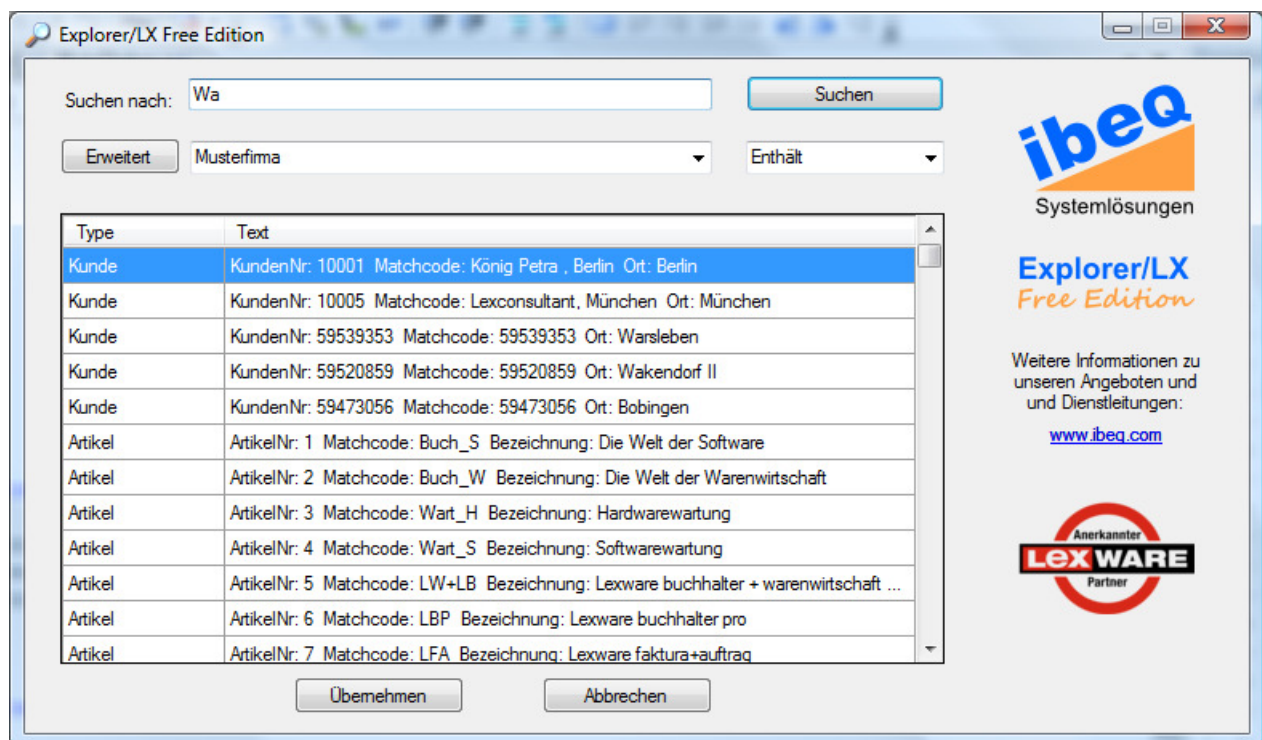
Explorer/LX Free Edition

Suchen nach: Wa

Suchen

Erweitert

Musterfirma

Enthält

| Type | Text |
|---|---|
| Kunde | KundenNr: 10001 Matchcode: König Petra , Berlin Ort: Berlin |
| Kunde | KundenNr: 10005 Matchcode: Lexconsultant, München Ort: München |
| Kunde | KundenNr: 59539353 Matchcode: 59539353 Ort: Warsleben |
| Kunde | KundenNr: 59520859 Matchcode: 59520859 Ort: Wakendorf II |
| Kunde | KundenNr: 59473056 Matchcode: 59473056 Ort: Bobingen |
| Artikel | ArtikelNr: 1 Matchcode: Buch_S Bezeichnung: Die Welt der Software |
| Artikel | ArtikelNr: 2 Matchcode: Buch_W Bezeichnung: Die Welt der Warenwirtschaft |
| Artikel | ArtikelNr: 3 Matchcode: Wart_H Bezeichnung: Hardwarewartung |
| Artikel | ArtikelNr: 4 Matchcode: Wart_S Bezeichnung: Softwarewartung |
| Artikel | ArtikelNr: 5 Matchcode: LW+LB Bezeichnung: Lexware buchhalter + warenwirtschaft ... |
| Artikel | ArtikelNr: 6 Matchcode: LBP Bezeichnung: Lexware buchhalter pro |
| Artikel | ArtikelNr: 7 Matchcode: LFA Bezeichnung: Lexware faktura+auftrag |

Übernehmen

Abbrechen

ibeQ
Systemlösungen

Explorer/LX
Free Edition

Weitere Informationen zu unseren Angeboten und und Dienstleitungen:

www.ibeq.com

Anerkannter
LEXWARE
Partner